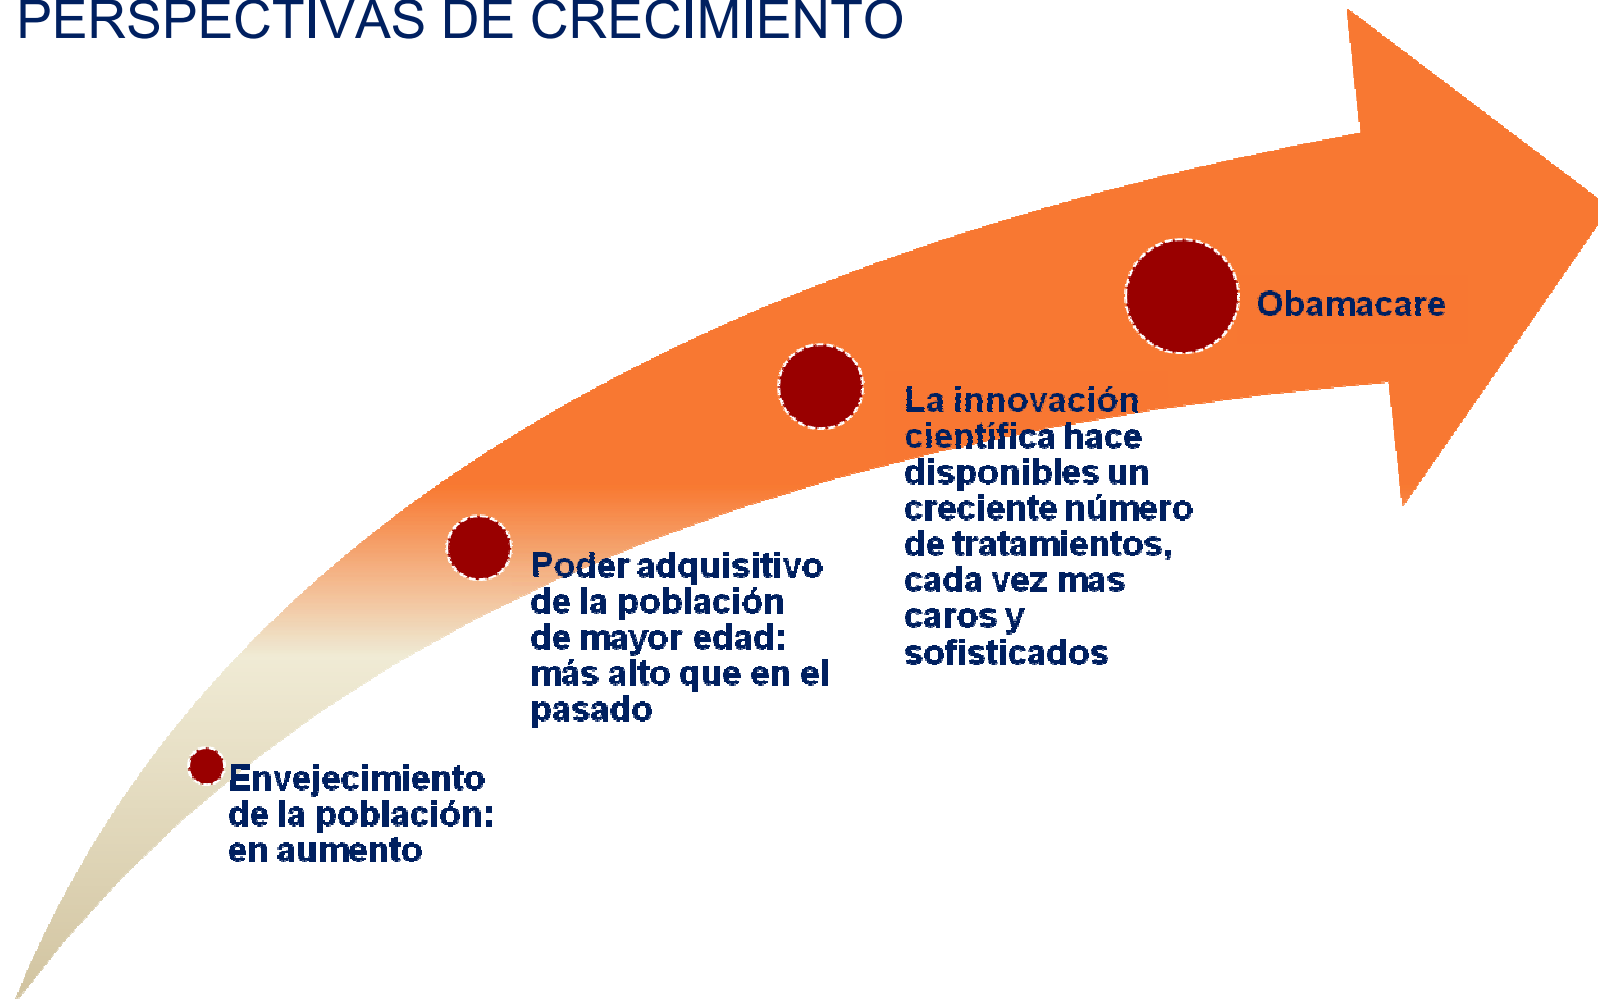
PERSPECTIVAS DE CRECIMIENTO

Obamacare

La innovación científica hace disponibles un creciente número de tratamientos, cada vez mas caros y sofisticados

Poder adquisitivo de la población de mayor edad: más alto que en el pasado

Envejecimiento de la población: en aumento